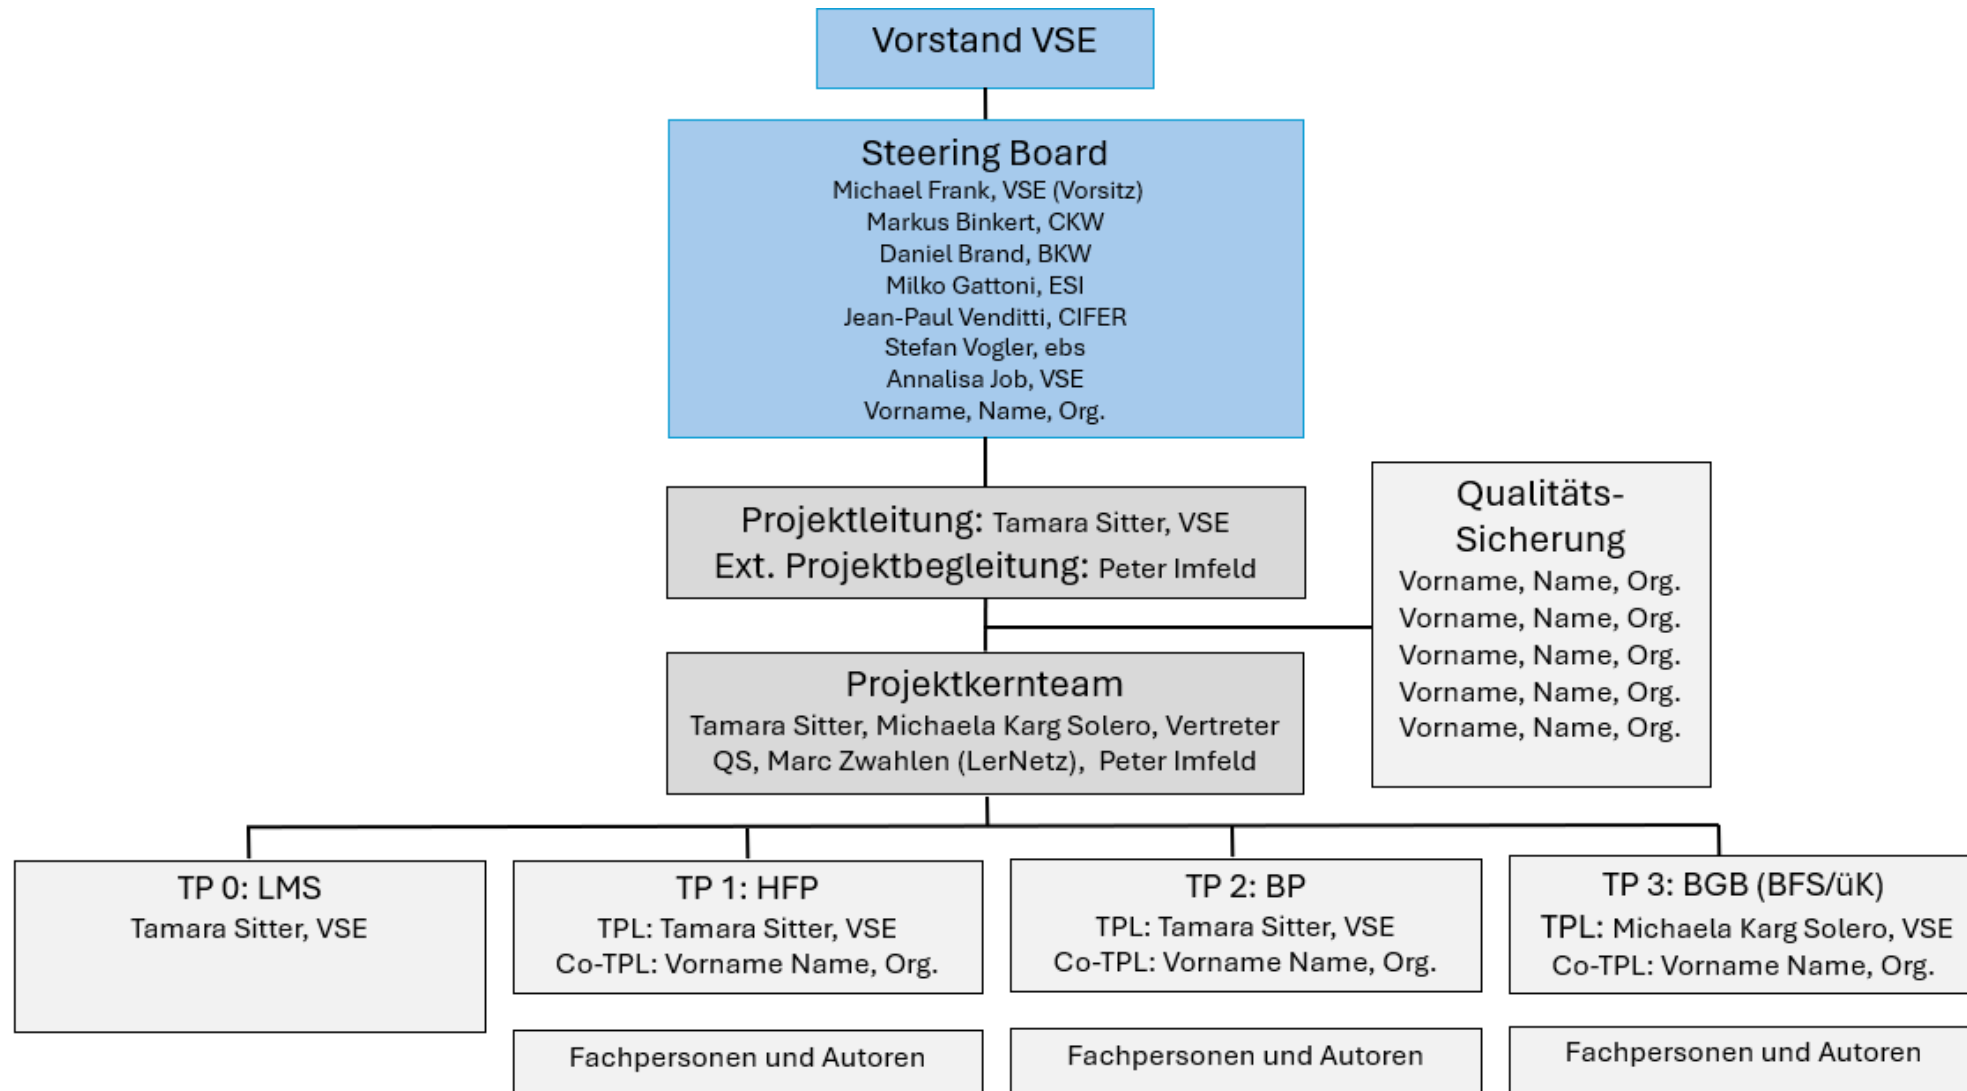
Vorstand VSE

Steering Board
Michael Frank, VSE (Vorsitz)
Markus Binkert, CKW
Daniel Brand, BKW
Milko Gattoni, ESI
Jean-Paul Venditti, CIFER
Stefan Vogler, ebs
Annalisa Job, VSE
Vorname, Name, Org.

Projektleitung: Tamara Sitter, VSE
Ext. Projektbegleitung: Peter Imfeld

Qualitäts-Sicherung
Vorname, Name, Org.
Vorname, Name, Org.
Vorname, Name, Org.
Vorname, Name, Org.
Vorname, Name, Org.

Projektkernteam
Tamara Sitter, Michaela Karg Solero, Vertreter QS, Marc Zwahlen (LerNetz), Peter Imfeld

TP 0: LMS
Tamara Sitter, VSE

TP 1: HFP
TPL: Tamara Sitter, VSE
Co-TPL: Vorname Name, Org.

TP 2: BP
TPL: Tamara Sitter, VSE
Co-TPL: Vorname Name, Org.

TP 3: BGB (BFS/üK)
TPL: Michaela Karg Solero, VSE
Co-TPL: Vorname Name, Org.

Fachpersonen und Autoren

Fachpersonen und Autoren

Fachpersonen und Autoren